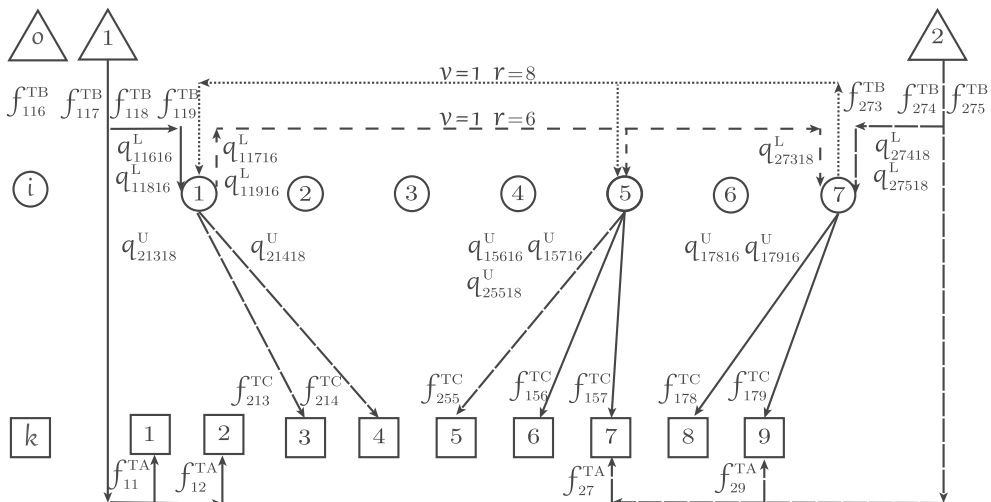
o 1 2

$f^{TB}_{116}$ $f^{TB}_{117}$ $f^{TB}_{118}$ $f^{TB}_{119}$

$v=1$ $r=8$

$f^{TB}_{273}$ $f^{TB}_{274}$ $f^{TB}_{275}$

$v=1$ $r=6$

$q^{L}_{11616}$ $q^{L}_{11716}$ $q^{L}_{27318}$ $q^{L}_{27418}$

$q^{L}_{11816}$ $q^{L}_{11916}$ $q^{L}_{27518}$

$i$ 1 2 3 4 5 6 7

$q^{U}_{21318}$ $q^{U}_{21418}$ $q^{U}_{15616}$ $q^{U}_{15716}$ $q^{U}_{17816}$ $q^{U}_{17916}$

$q^{U}_{25518}$

$f^{TC}_{213}$ $f^{TC}_{214}$ $f^{TC}_{255}$ $f^{TC}_{156}$ $f^{TC}_{157}$ $f^{TC}_{178}$ $f^{TC}_{179}$

$k$ 1 2 3 4 5 6 7 8 9

$f^{TA}_{11}$ $f^{TA}_{12}$ $f^{TA}_{27}$ $f^{TA}_{29}$